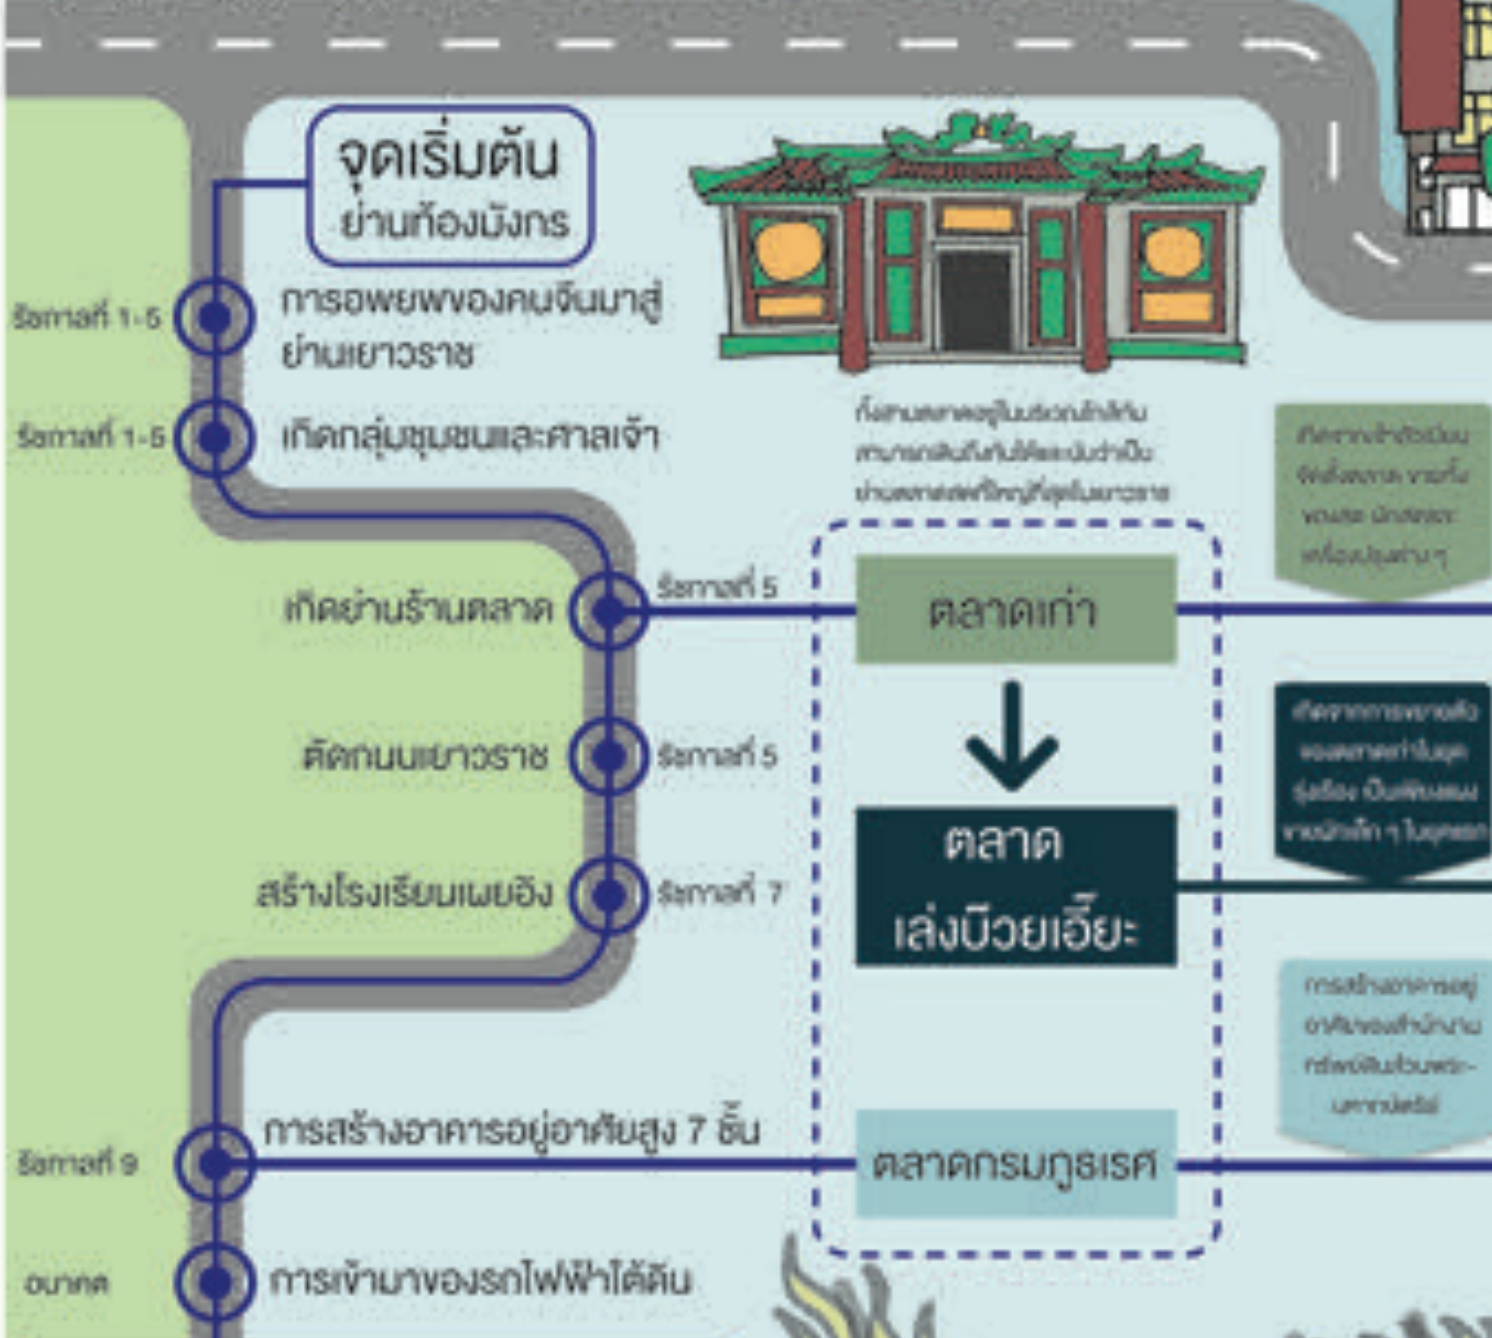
จุดเริ่มต้น
ย่านท้องมังกร

รัชกาลที่ 1-5 การอพยพของคนจีนมาสู่ย่านเยาวราช

รัชกาลที่ 1-5 เกิดกลุ่มชุมชนและศาลเจ้า

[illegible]

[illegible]

เกิดย่านร้านตลาด รัชกาลที่ 5

ตลาดเก่า

ตัดถนนเยาวราช รัชกาลที่ 5

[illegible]

ตลาด
เล่งบ๊วยเอี๊ยะ

สร้างโรงเรียนเผยอิง รัชกาลที่ 7

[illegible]

รัชกาลที่ 9 การสร้างอาคารอยู่อาศัยสูง 7 ชั้น

ตลาดกรมภูธเรศ

อนาคต การเข้ามาของรถไฟฟ้าใต้ดิน